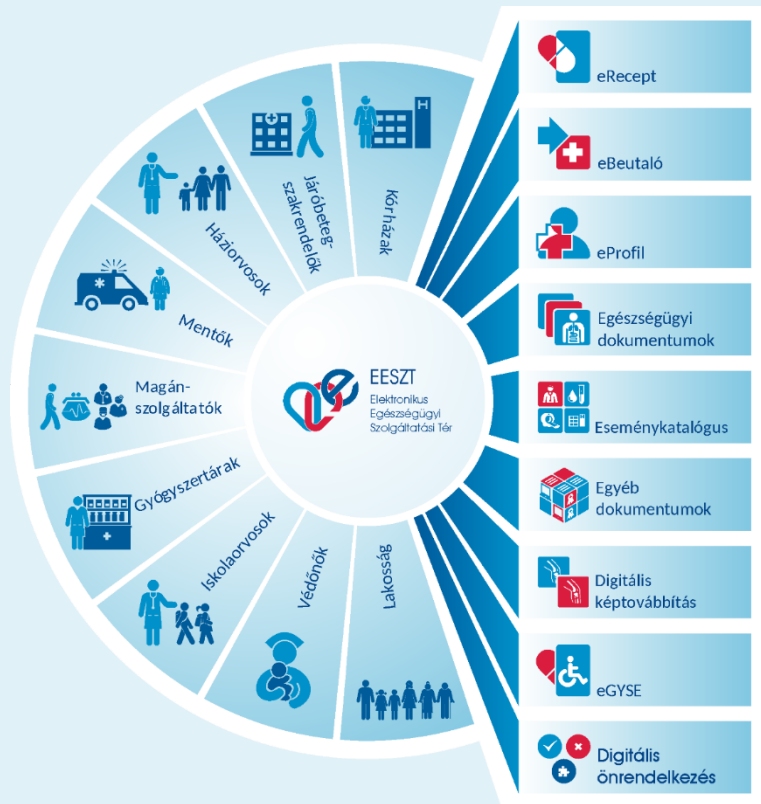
Kórházak

Járóbeteg-szakrendelők

Háziorvosok

Mentők

Magán-szolgáltatók

Gyógyszertárak

Iskolaorvosok

Védőnők

Lakosság

EESZT
Elektronikus Egészségügyi Szolgáltatási Tér

eRecept

eBeutaló

eProfil

Egészségügyi dokumentumok

Eseménykatalógus

Egyéb dokumentumok

Digitális képtovábbítás

eGYSE

Digitális önrendelkezés